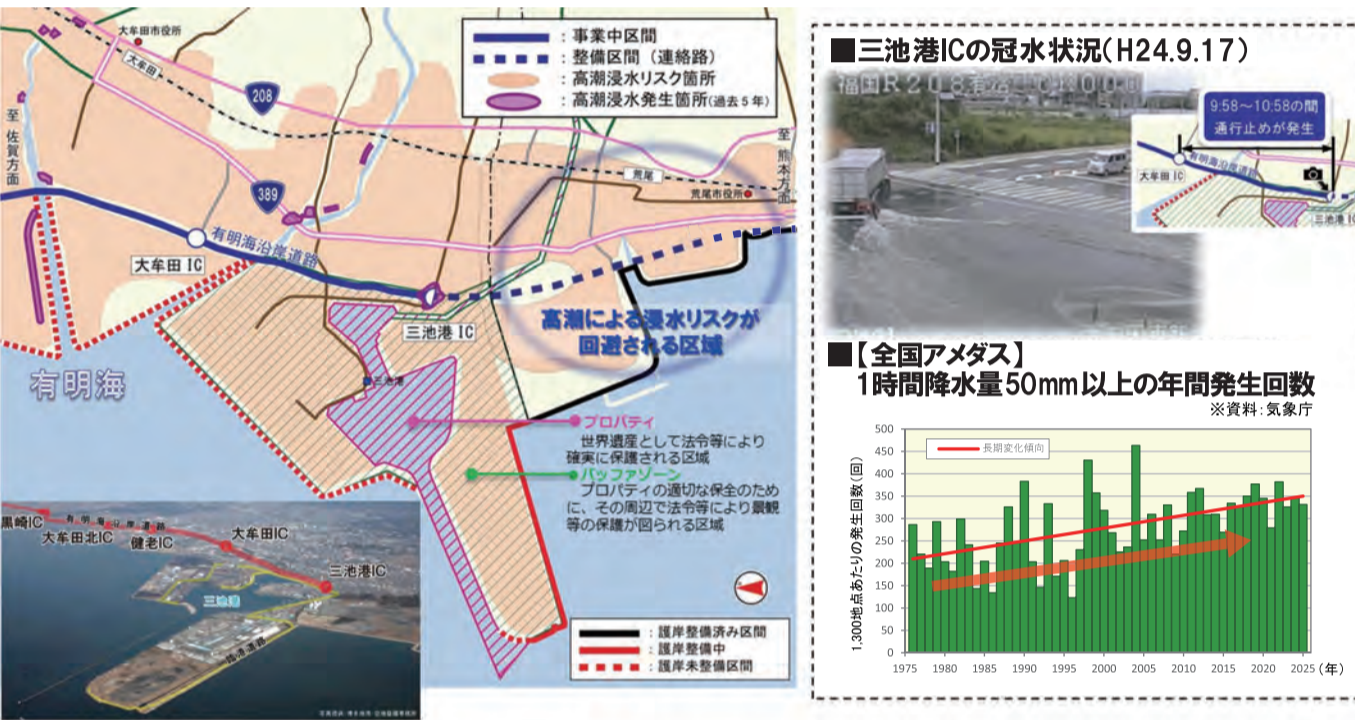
：事業中区間
：整備区間（連絡路）
：高潮浸水リスク箇所
：高潮浸水発生箇所（過去５年）

大牟田市役所
大牟田
208
至佐賀方面
389
荒尾
荒尾市役所
至熊本方面
有明海沿岸道路
大牟田 IC
三池港 IC
高潮による浸水リスクが回避される区域
有明海
三池港
プロパティ
世界遺産として法令等により確実に保護される区域
バッファゾーン
プロパティの適切な保全のために、その周辺で法令等により景観等の保護が図られる区域

黒崎IC
大牟田北IC
健老IC
大牟田IC
三池港IC
有明海沿岸道路
三池港

：護岸整備済み区間
：護岸整備中
：護岸未整備区間

■三池港ICの冠水状況（H24.9.17）
9:58～10:58の間
通行止めが発生
有明海沿岸道路
大牟田 IC
三池港 IC

■【全国アメダス】
1時間降水量50mm以上の年間発生回数
※資料：気象庁

長期変化傾向
1,300地点あたりの発生回数（回）
500
450
400
350
300
250
200
150
100
50
0
1975 1980 1985 1990 1995 2000 2005 2010 2015 2020 2025（年）